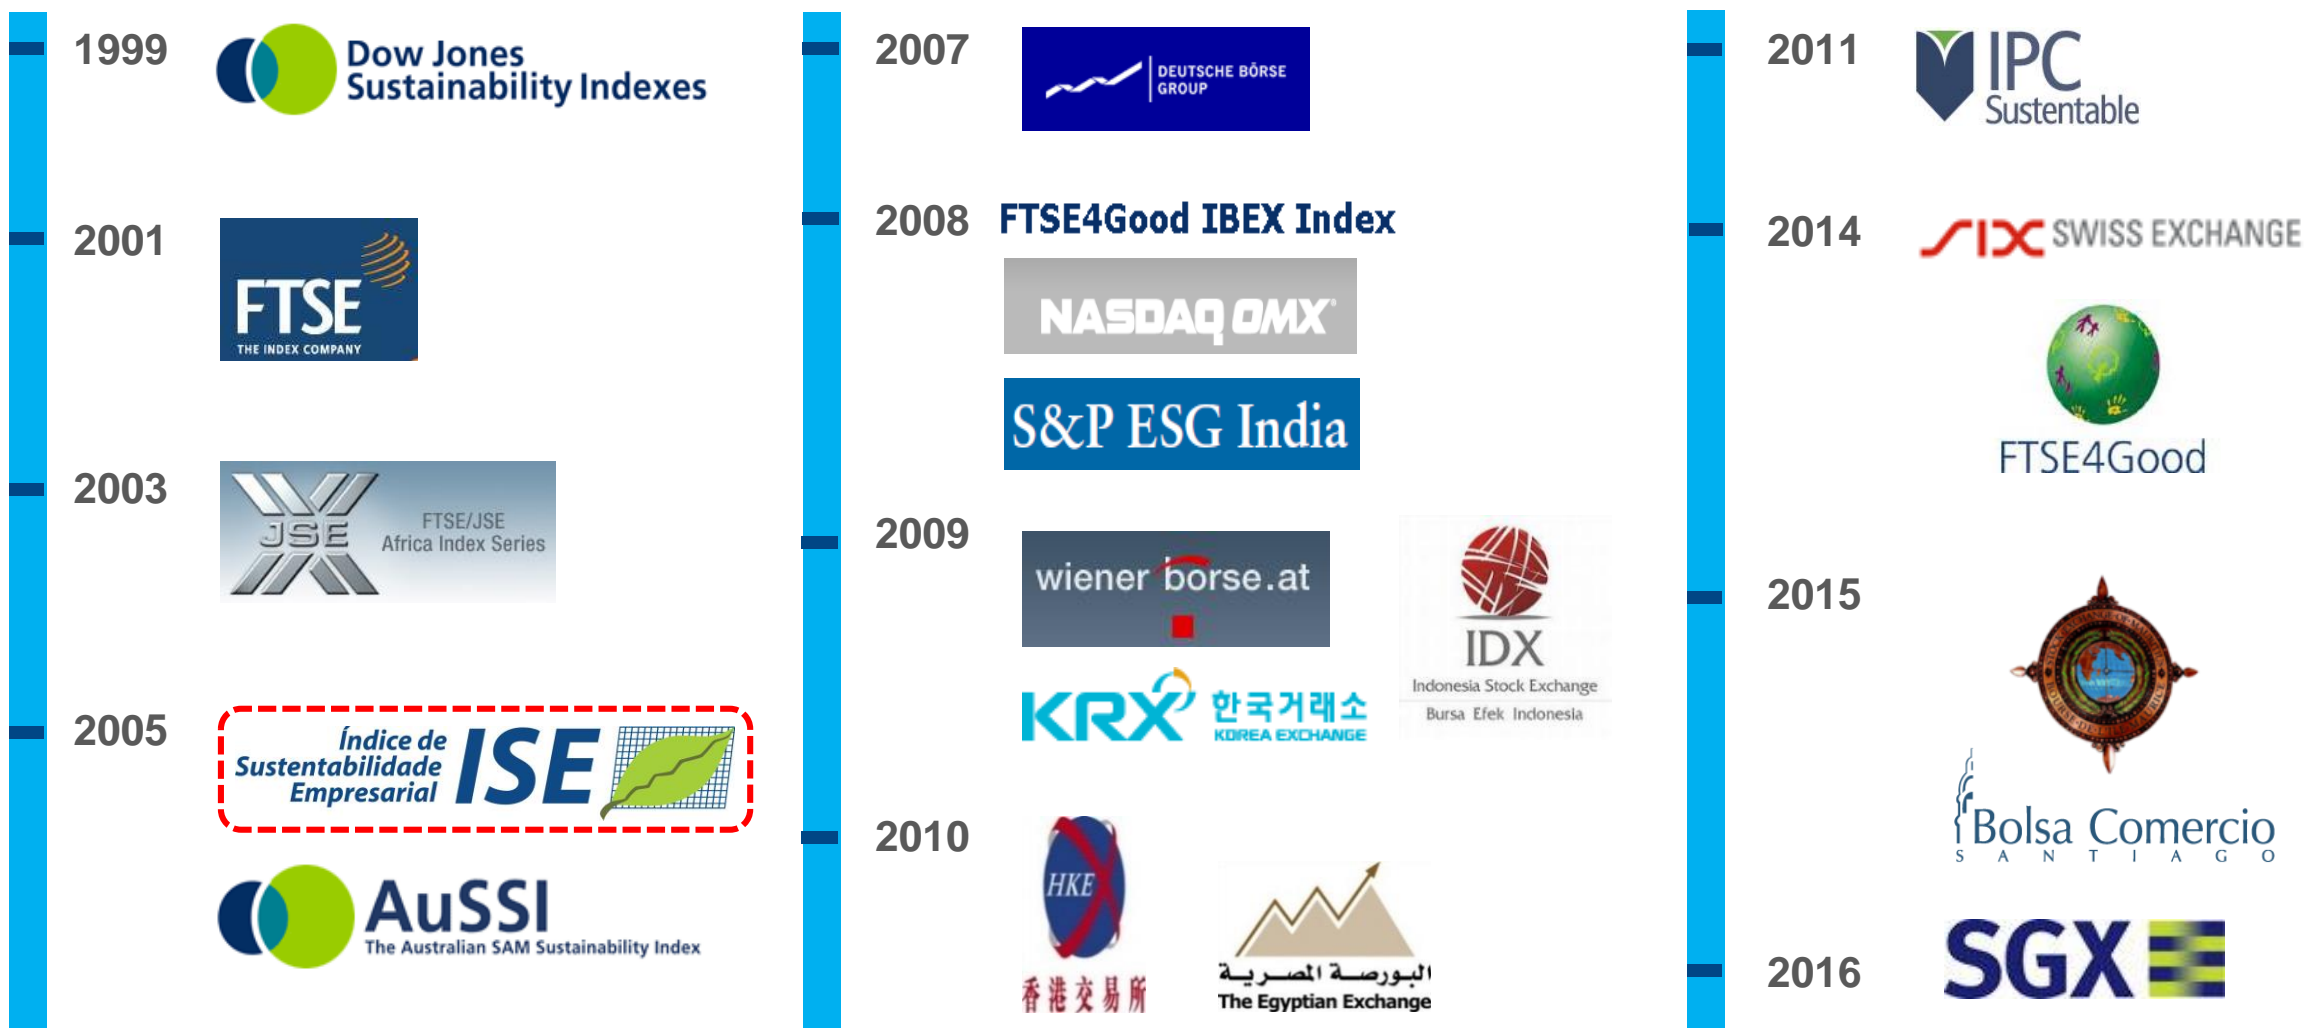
1999 Dow Jones Sustainability Indexes

2001 FTSE THE INDEX COMPANY

2003 JSE FTSE/JSE Africa Index Series

2005 Índice de Sustentabilidade Empresarial ISE

AuSSI The Australian SAM Sustainability Index

2007 DEUTSCHE BÖRSE GROUP

2008 FTSE4Good IBEX Index

NASDAQ OMX

S&P ESG India

2009 wiener borse.at

IDX Indonesia Stock Exchange Bursa Efek Indonesia

KRX 한국거래소 KOREA EXCHANGE

2010 HKEX 香港交易所

البورصة المصرية The Egyptian Exchange

2011 IPC Sustentable

2014 SIX SWISS EXCHANGE

FTSE4Good

2015

Bolsa Comercio SANTIAGO

2016 SGX